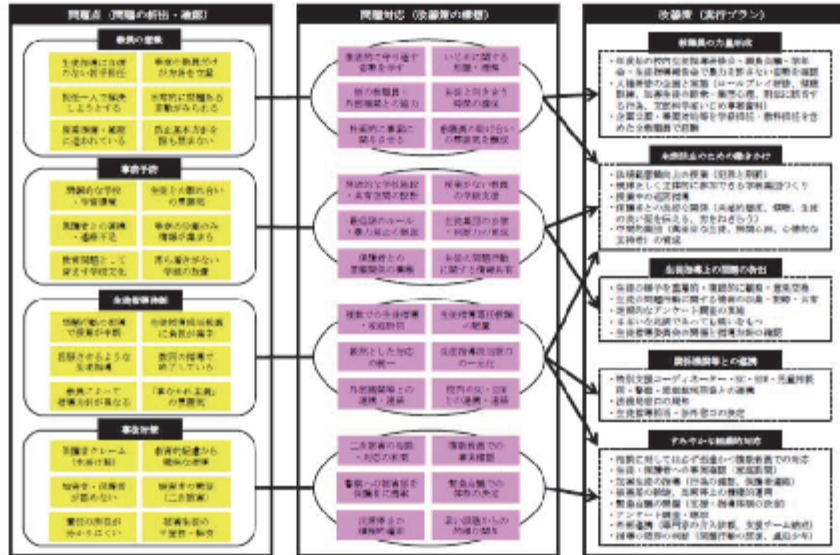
問題点（問題の析出・連鎖）

問題対応（改善策の構想）

改善策（実行プラン）

教員の意識

生徒指導に自信がない若手教員

学年の教員だけが方針を支配

担任一人で解決しようとする

出席的に解離ある意識がみられる

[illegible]

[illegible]

事前予防

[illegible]

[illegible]

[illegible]

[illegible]

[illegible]

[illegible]

生徒指導体制

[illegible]

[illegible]

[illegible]

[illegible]

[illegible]

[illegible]

事後対応

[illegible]

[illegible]

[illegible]

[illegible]

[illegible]

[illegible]

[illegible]

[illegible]

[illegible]

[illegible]

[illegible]

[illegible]

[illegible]

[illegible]

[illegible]

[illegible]

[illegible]

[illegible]

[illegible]

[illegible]

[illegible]

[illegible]

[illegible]

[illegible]

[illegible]

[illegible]

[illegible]

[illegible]

教職員の力量形成

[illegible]

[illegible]

生徒指導上の問題の改善

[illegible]

関係諸機関等との連携

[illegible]

すみやかな組織的対応

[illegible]